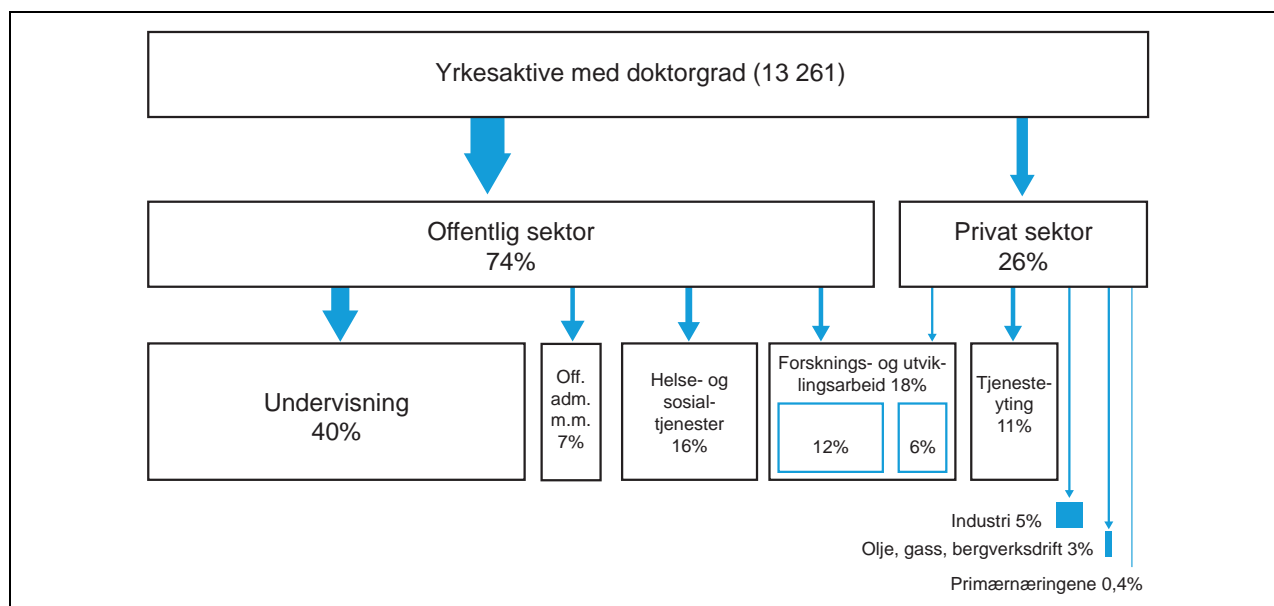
Yrkesaktive med doktorgrad (13 261)

Offentlig sektor
74%

Privat sektor
26%

Undervisning
40%

Off. adm. m.m. 7%

Helse- og sosialtjenester 16%

Forsknings- og utviklingsarbeid 18%

12%

6%

Tjenesteyting 11%

Industri 5%

Olje, gass, bergverksdrift 3%

Primærnæringene 0,4%